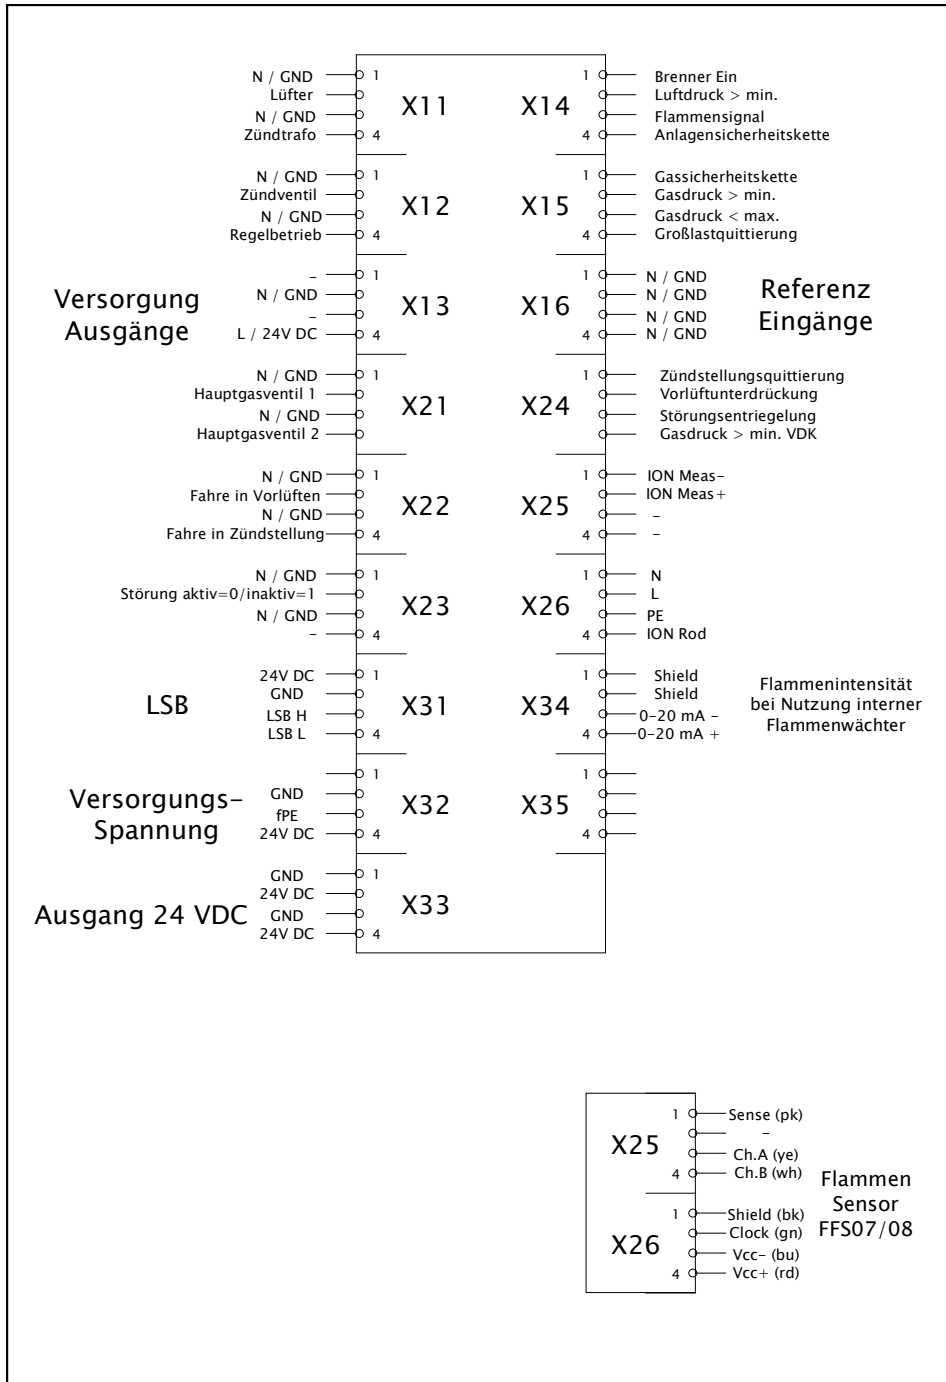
N / GND 1
Lüfter
N / GND
Zündtrafo 4
X11
X14
1 Brenner Ein
Luftdruck > min.
Flammensignal
4 Anlagensicherheitskette

N / GND 1
Zündventil
N / GND
Regelbetrieb 4
X12
X15
1 Gassicherheitskette
Gasdruck > min.
Gasdruck < max.
4 Großlastquittierung

Versorgung Ausgänge
– 1
N / GND
–
L / 24V DC 4
X13
X16
1 N / GND
N / GND
N / GND
4 N / GND
Referenz Eingänge

N / GND 1
Hauptgasventil 1
N / GND
Hauptgasventil 2
X21
X24
1 Zündstellungsquittierung
Vorlüftunterdrückung
Störungsentriegelung
Gasdruck > min. VDK

N / GND 1
Fahre in Vorlüften
N / GND
Fahre in Zündstellung 4
X22
X25
1 ION Meas-
ION Meas+
–
4 –

N / GND 1
Störung aktiv=0/inaktiv=1
N / GND
– 4
X23
X26
1 N
L
PE
4 ION Rod

LSB
24V DC 1
GND
LSB H
LSB L 4
X31
X34
1 Shield
Shield
0-20 mA –
4 0-20 mA +
Flammenintensität bei Nutzung interner Flammenwächter

Versorgungs-Spannung
1
GND
fPE
24V DC 4
X32
X35
1
4

Ausgang 24 VDC
GND 1
24V DC
GND
24V DC 4
X33

X25
1 Sense (pk)
–
Ch.A (ye)
4 Ch.B (wh)
X26
1 Shield (bk)
Clock (gn)
Vcc- (bu)
4 Vcc+ (rd)
Flammen Sensor FFS07/08